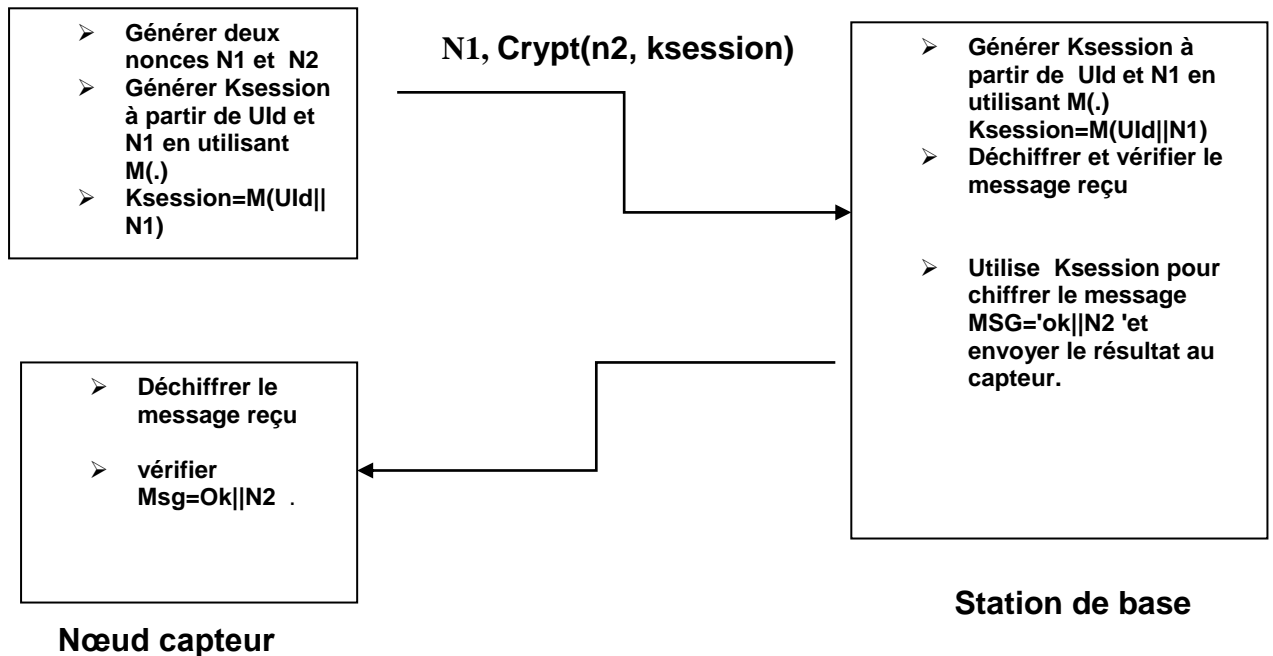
➢ Générer deux nonces N1 et N2
➢ Générer Ksession à partir de UId et N1 en utilisant M(.)
➢ Ksession=M(UId||N1)

N1, Crypt(n2, ksession)

➢ Générer Ksession à partir de UId et N1 en utilisant M(.) Ksession=M(UId||N1)
➢ Déchiffrer et vérifier le message reçu

➢ Utilise Ksession pour chiffrer le message MSG='ok||N2 'et envoyer le résultat au capteur.

➢ Déchiffrer le message reçu

➢ vérifier Msg=Ok||N2 .

Station de base

Nœud capteur